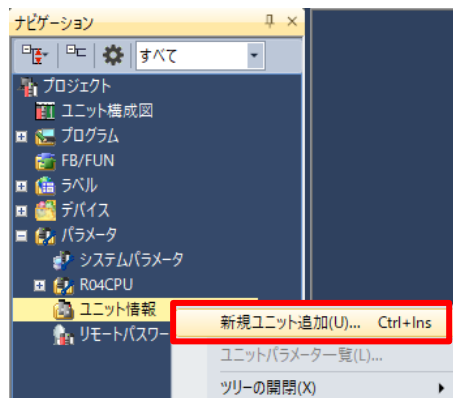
ナビゲーション

すべて

プロジェクト
ユニット構成図
プログラム
FB/FUN
ラベル
デバイス
パラメータ
システムパラメータ
R04CPU
ユニット情報
リモートパスワー

新規ユニット追加(U)... Ctrl+Ins
ユニットパラメータ一覧(L)...
ツリーの開閉(X)